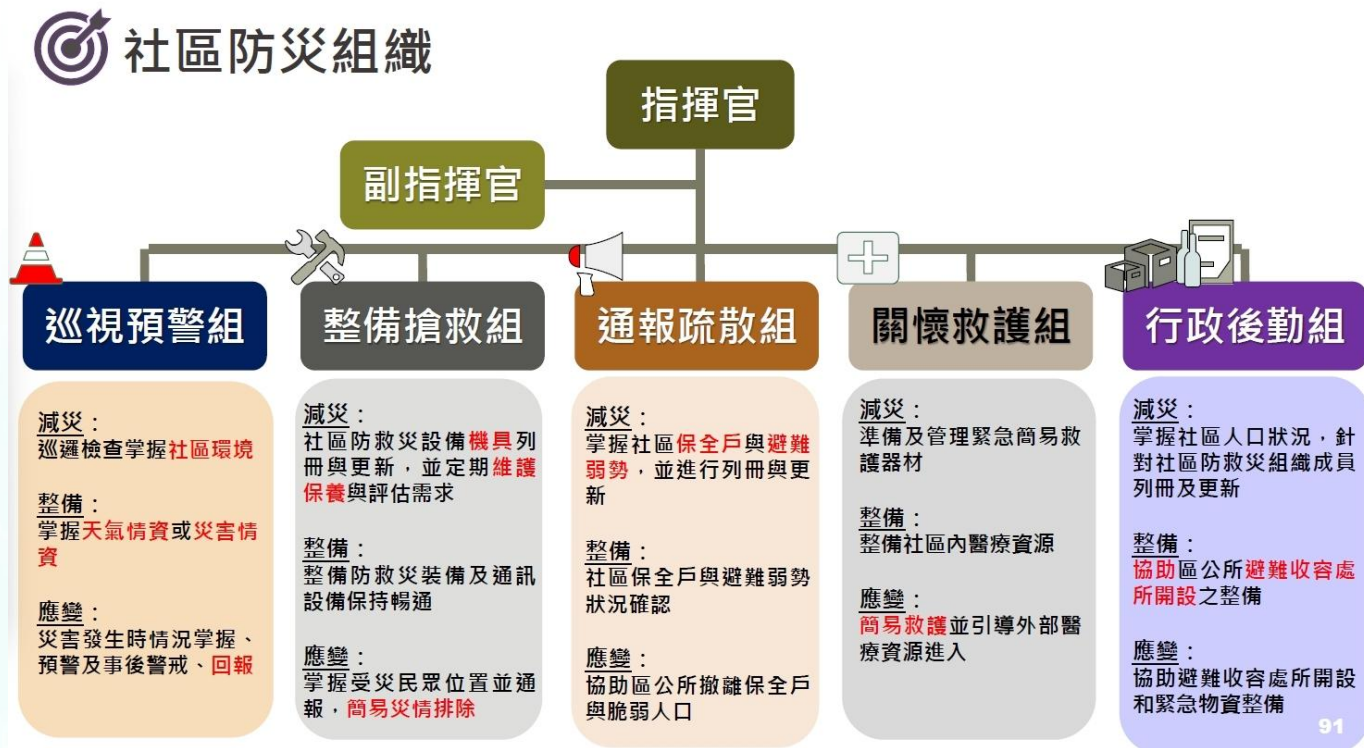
社區防災組織

指揮官

副指揮官

巡視預警組

減災：
巡邏檢查掌握社區環境

整備：
掌握天氣情資或災害情資

應變：
災害發生時情況掌握、預警及事後警戒、回報

整備搶救組

減災：
社區防救災設備機具列冊與更新，並定期維護保養與評估需求

整備：
整備防救災裝備及通訊設備保持暢通

應變：
掌握受災民眾位置並通報，簡易災情排除

通報疏散組

減災：
掌握社區保全戶與避難弱勢，並進行列冊與更新

整備：
社區保全戶與避難弱勢狀況確認

應變：
協助區公所撤離保全戶與脆弱人口

關懷救護組

減災：
準備及管理緊急簡易救護器材

整備：
整備社區內醫療資源

應變：
簡易救護並引導外部醫療資源進入

行政後勤組

減災：
掌握社區人口狀況，針對社區防救災組織成員列冊及更新

整備：
協助區公所避難收容處所開設之整備

應變：
協助避難收容處所開設和緊急物資整備

91